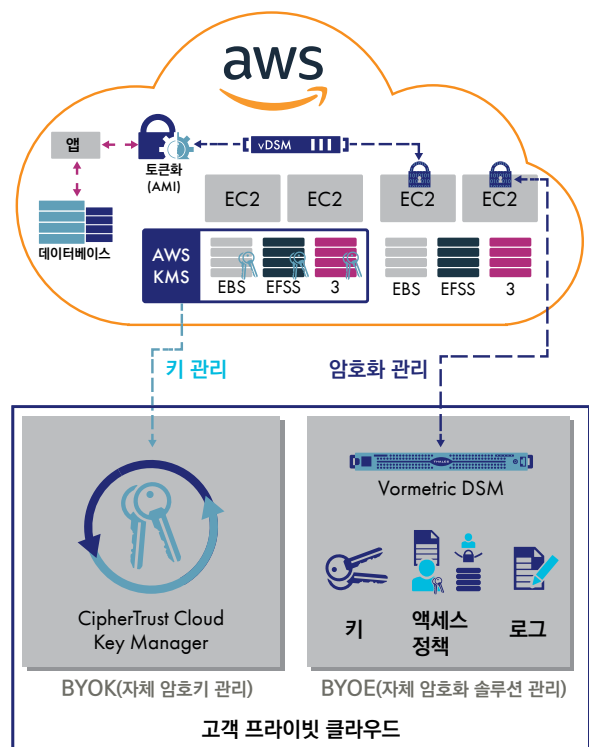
aws

앱

토큰화
(AMI)

vDSM

데이터베이스

EC2 EC2 EC2 EC2

AWS
KMS

EBS EFSS 3

EBS EFSS 3

키 관리

암호화 관리

Vormetric DSM

CipherTrust Cloud Key Manager

키

액세스
정책

로그

BYOK(자체 암호키 관리)

BYOE(자체 암호화 솔루션 관리)

고객 프라이빗 클라우드